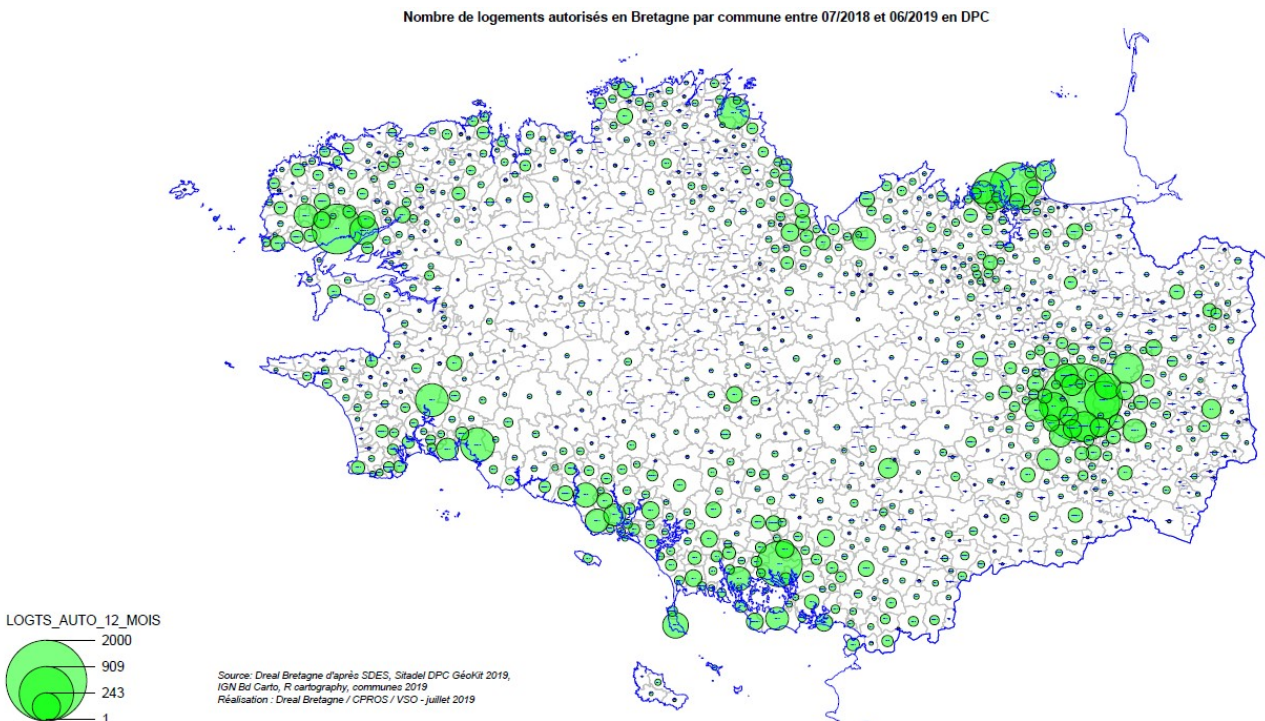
Nombre de logements autorisés en Bretagne par commune entre 07/2018 et 06/2019 en DPC

LOGTS_AUTO_12_MOIS
2000
909
243
1

Source: Dreal Bretagne d'après SDES, Sitadel DPC GéoKit 2019, IGN Bd Carto, R cartography, communes 2019
Réalisation : Dreal Bretagne / CPROS / VSO - juillet 2019